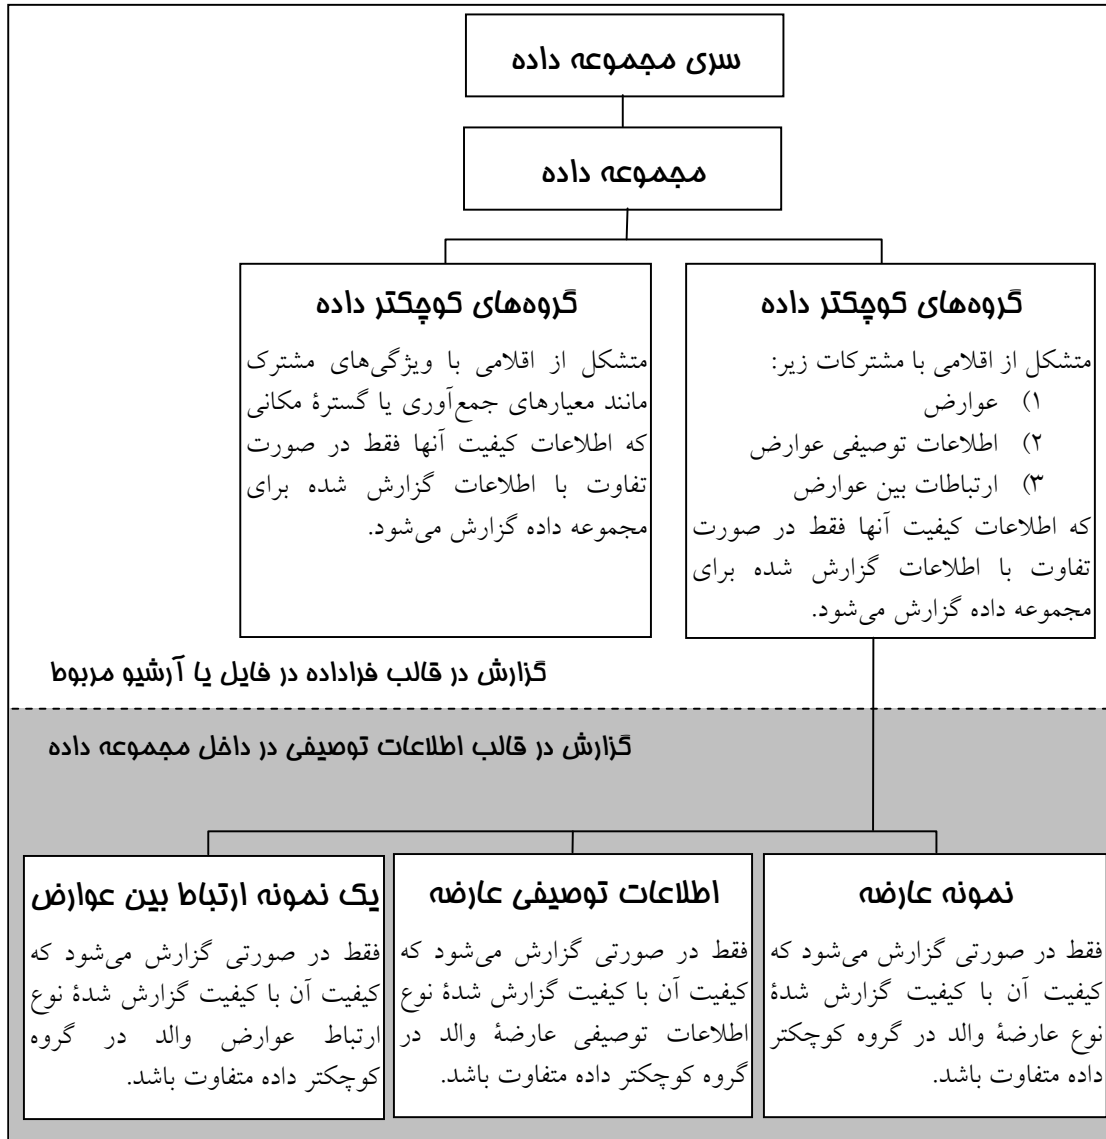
سری مجموعه داده

مجموعه داده

گروه‌های کوچکتر داده

متشکل از اقلامی با مشترکات زیر:
۱) عوارض
۲) اطلاعات توصیفی عوارض
۳) ارتباطات بین عوارض
که اطلاعات کیفیت آنها فقط در صورت تفاوت با اطلاعات گزارش شده برای مجموعه داده گزارش می‌شود.

گروه‌های کوچکتر داده

متشکل از اقلامی با ویژگی‌های مشترک مانند معیارهای جمع‌آوری یا گسترهٔ مکانی که اطلاعات کیفیت آنها فقط در صورت تفاوت با اطلاعات گزارش شده برای مجموعه داده گزارش می‌شود.

گزارش در قالب فراداده در فایل یا آرشیو مربوط

گزارش در قالب اطلاعات توصیفی در داخل مجموعه داده

نمونه عارضه

فقط در صورتی گزارش می‌شود که کیفیت آن با کیفیت گزارش شدهٔ نوع عارضهٔ والد در گروه کوچکتر داده متفاوت باشد.

اطلاعات توصیفی عارضه

فقط در صورتی گزارش می‌شود که کیفیت آن با کیفیت گزارش شدهٔ نوع اطلاعات توصیفی عارضهٔ والد در گروه کوچکتر داده متفاوت باشد.

یک نمونه ارتباط بین عوارض

فقط در صورتی گزارش می‌شود که کیفیت آن با کیفیت گزارش شدهٔ نوع ارتباط عوارض والد در گروه کوچکتر داده متفاوت باشد.